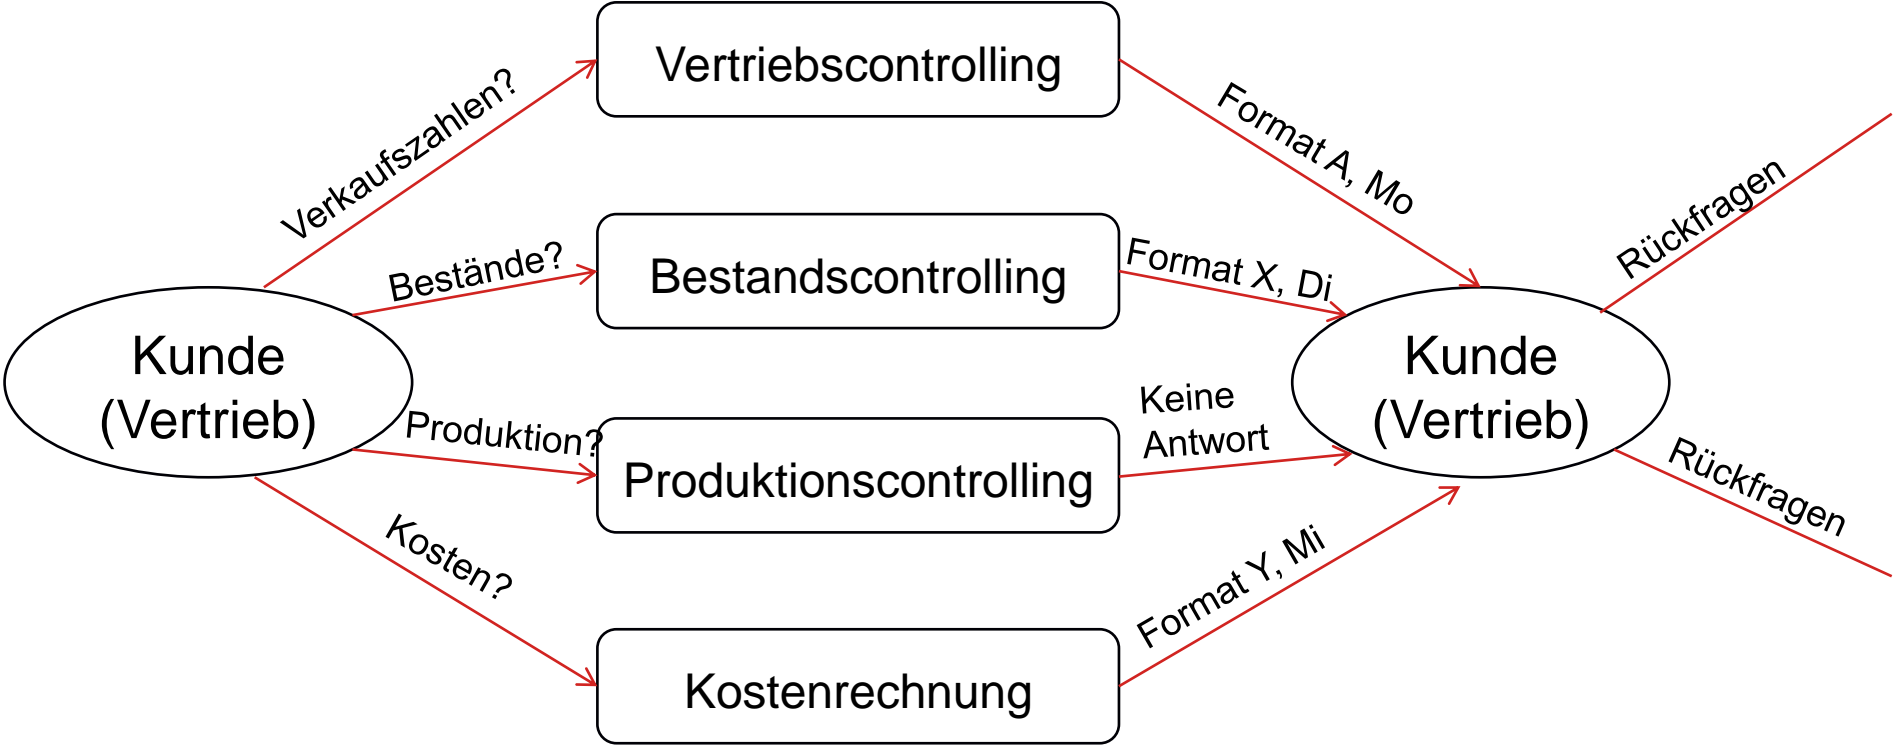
Kunde (Vertrieb)

Verkaufszahlen?

Bestände?

Produktion?

Kosten?

Vertriebscontrolling

Bestandscontrolling

Produktionscontrolling

Kostenrechnung

Format A, Mo

Format X, Di

Keine Antwort

Format Y, Mi

Kunde (Vertrieb)

Rückfragen

Rückfragen